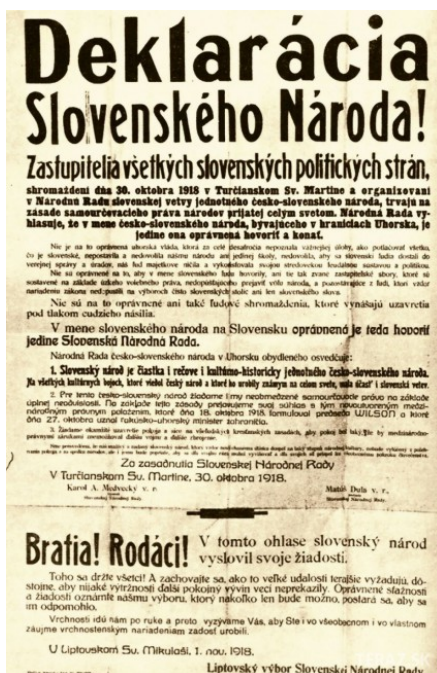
Deklarácia
Slovenského Národa!

Zastupitelia všetkých slovenských politických strán,
shromaždení dňa 30. októbra 1918 v Turčianskom Sv. Martine a organizovaní v Národnú Radu slovenskej vetvy jednotného česko-slovenského národa, trvajú na zásade samourčovacieho práva národov prijatej celým svetom. Národná Rada vyhlasuje, že v mene česko-slovenského národa, bývajúceho v hraniciach Uhorska, je jedine ona oprávnená hovoriť a konať.

Nie je na to oprávnená uhorská vláda, ktorá za celé desaťročia nepoznala vážnejšej úlohy, ako potlačovať všetko, čo je slovenské, nepostarala a nedovolila nášmu národu ani jedinej školy, nedovolila, aby sa slovenskí ľudia dostali do verejnej správy a úradov, ... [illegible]

Nie sú oprávnení na to, aby v mene slovenského ľudu hovorili, ani tie tak zvané zastupiteľské sbory, ktoré sú sostavené na základe úzkeho volebného práva, ... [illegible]

Nie sú na to oprávnené ani také ľudové shromaždenia, ktoré vynášajú uzavretia pod tlakom cudzieho násilia.

V mene slovenského národa na Slovensku oprávnená je teda hovoriť jedine Slovenská Národná Rada.

Národná Rada česko-slovenského národa v Uhorsku obydlenného osvedčuje:

1. Slovenský národ je čiastka i rečove i kultúrno-historicky jednotného Česko-slovenského národa. Na všetkých kultúrnych bojoch, ktoré viedol český národ a ktoré ho urobily známym na celom svete, mala účasť i slovenská vetev.

2. Pre tento česko-slovenský národ žiadame i my neobmedzené samourčovacie právo na základe úplnej neodvislosti. Na základe tejto zásady prejavujeme svoj súhlas s tým novoutvoreným medzinárodným právnym položením, ktoré dňa 18. októbra 1918 formuloval prezident WILSON a ktoré dňa 27. októbra uznal rakúsko-uhorský minister zahraničia.

3. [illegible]

Zo zasadnutia Slovenskej Národnej Rady
V Turčianskom Sv. Martine, 30. októbra 1918.
Karol A. Medvecký v. r. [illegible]
Matúš Dula v. r.
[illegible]

Bratia! Rodáci! V tomto ohlase slovenský národ vyslovil svoje žiadosti.

Toho sa držte všetci! A zachovajte sa, ako to veľké události terajšie vyžadujú, dôstojne, aby nijaké vytržnosti ďalší pokojný vývin vecí neprekazily. Oprávnené sťažnosti a žiadosti oznámte nášmu výboru, ktorý nakoľko len bude možno, postará sa, aby sa im odpomohlo.

Vrchnosti idú nám po ruke a preto vyzývame Vás, aby Ste i vo všeobecnom i vo vlastnom záujme vrchnostenským nariadeniam zadosť urobili.

U Liptovskom Sv. Mikuláši, 1. nov. 1918.

Liptovský výbor Slovenskej Národnej Rady